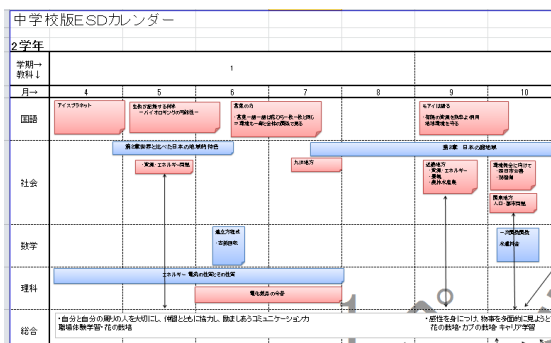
中学校版ESDカレンダー

2学年

| 学期→ 教科↓ | 1 | | | | | | |
|---|---|---|---|---|---|---|---|
| 月→ | 4 | 5 | 6 | 7 | 8 | 9 | 10 |

国語

アイスプラネット

生物が記録する科学 ～バイオロギングの可能性～

言葉の力 ・言葉一語一語に託された一息一息の思い ・環境を一緒に会話の関係で考える

モアイは語る ・地球の未来を語る上・表現 ・地球環境を守る

社会

第1章 世界と比べた日本の地域的特色

東海・エネルギー問題

九州地方

第2章 日本の諸地域

近畿地方 ・文化 ・エネルギー ・農業 ・農林水産業

環境保全に向けて ・地球温暖化 ・地域と環境

関東地方 人口・都市問題

数学

連立方程式 文章問題

一次関数の利用 水道料金

理科

エネルギー・電流の性質とその利用

電気器具の利用

総合

・自分と自分の周りの人を大切にし、仲間とともに協力し、励ましあうコミュニケーション力 職場体験学習・花の栽培

・思性を身につけ、物事を多面的に見よう 花の栽培・カブの栽培 キャリア学習